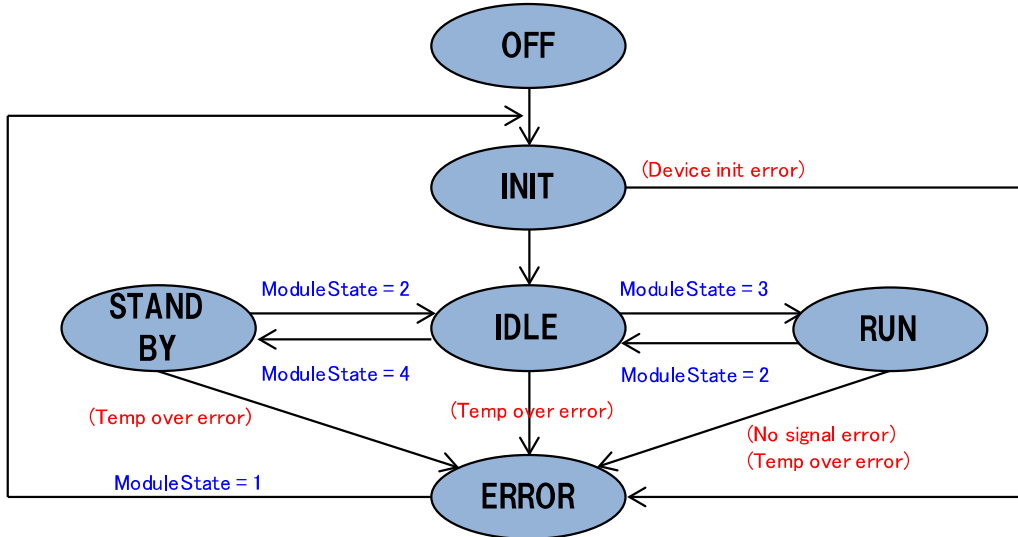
OFF

INIT

(Device init error)

STAND BY

ModuleState = 2

IDLE

ModuleState = 3

RUN

ModuleState = 4

ModuleState = 2

(Temp over error)

(Temp over error)

(No signal error)
(Temp over error)

ModuleState = 1

ERROR